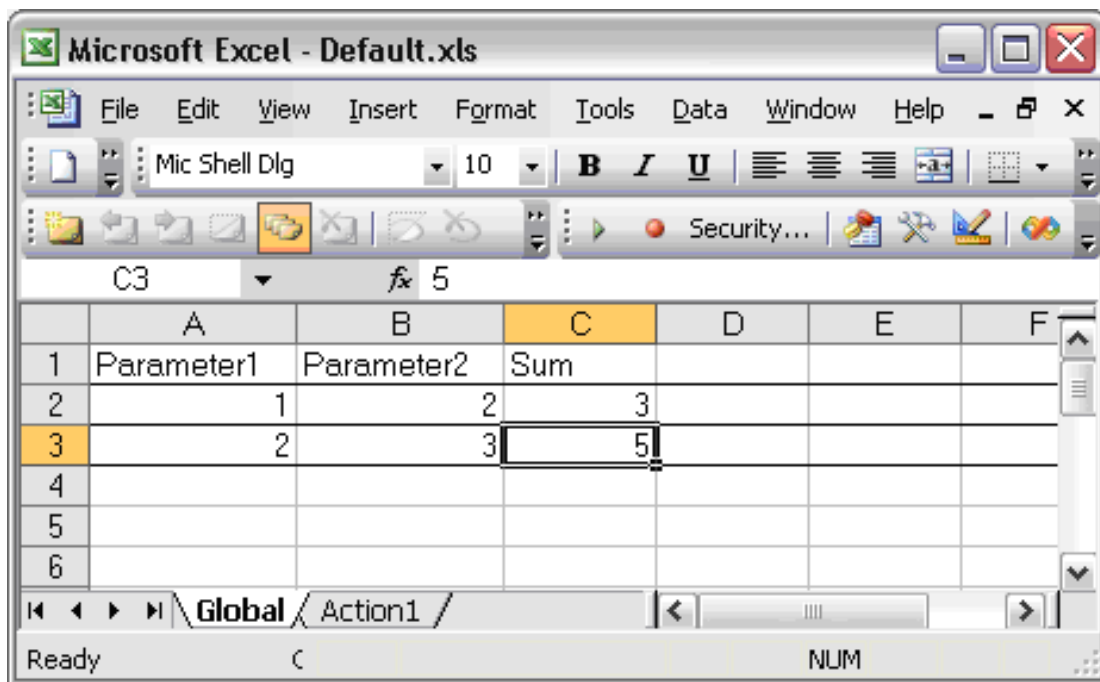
Microsoft Excel - Default.xls

File Edit View Insert Format Tools Data Window Help

Mic Shell Dlg 10 B I U

Security...

C3 $f_x$ 5

|   | A | B | C | D | E | F |
|---|---|---|---|---|---|---|
| 1 | Parameter1 | Parameter2 | Sum | | | |
| 2 | 1 | 2 | 3 | | | |
| 3 | 2 | 3 | 5 | | | |
| 4 | | | | | | |
| 5 | | | | | | |
| 6 | | | | | | |

Global Action1

Ready NUM